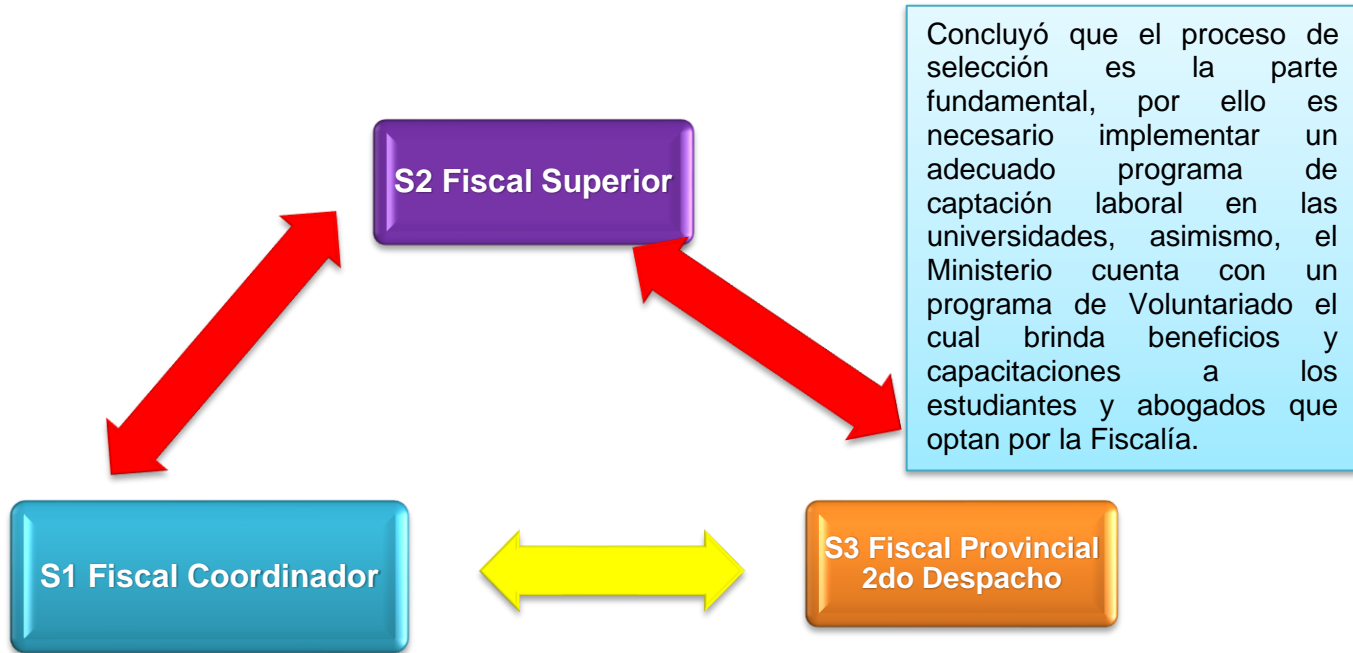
Concluyó que el proceso de selección es la parte fundamental, por ello es necesario implementar un adecuado programa de captación laboral en las universidades, asimismo, el Ministerio cuenta con un programa de Voluntariado el cual brinda beneficios y capacitaciones a los estudiantes y abogados que optan por la Fiscalía.

S2 Fiscal Superior

S1 Fiscal Coordinador

S3 Fiscal Provincial 2do Despacho